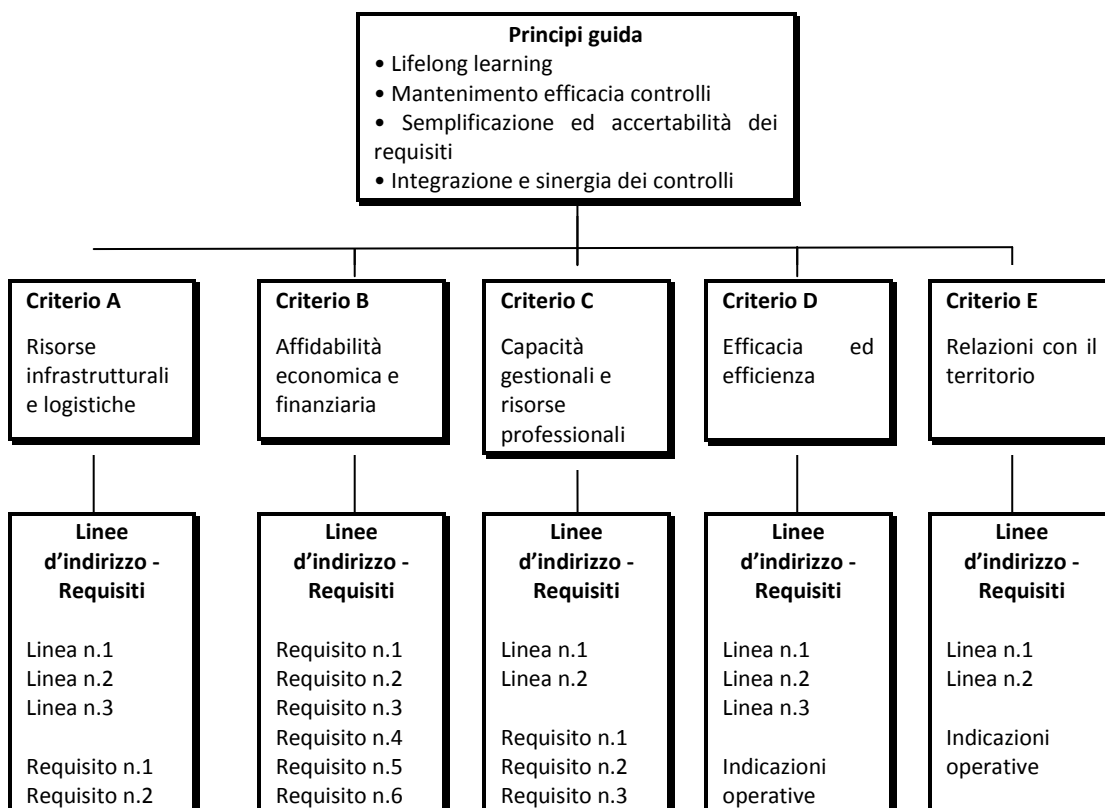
**Principi guida**
• Lifelong learning
• Mantenimento efficacia controlli
• Semplificazione ed accertabilità dei requisiti
• Integrazione e sinergia dei controlli

**Criterio A**
Risorse infrastrutturali e logistiche

**Linee d'indirizzo - Requisiti**
Linea n.1
Linea n.2
Linea n.3

Requisito n.1
Requisito n.2

**Criterio B**
Affidabilità economica e finanziaria

**Linee d'indirizzo - Requisiti**
Requisito n.1
Requisito n.2
Requisito n.3
Requisito n.4
Requisito n.5
Requisito n.6

**Criterio C**
Capacità gestionali e risorse professionali

**Linee d'indirizzo - Requisiti**
Linea n.1
Linea n.2

Requisito n.1
Requisito n.2
Requisito n.3

**Criterio D**
Efficacia ed efficienza

**Linee d'indirizzo - Requisiti**
Linea n.1
Linea n.2
Linea n.3

Indicazioni operative

**Criterio E**
Relazioni con il territorio

**Linee d'indirizzo - Requisiti**
Linea n.1
Linea n.2

Indicazioni operative